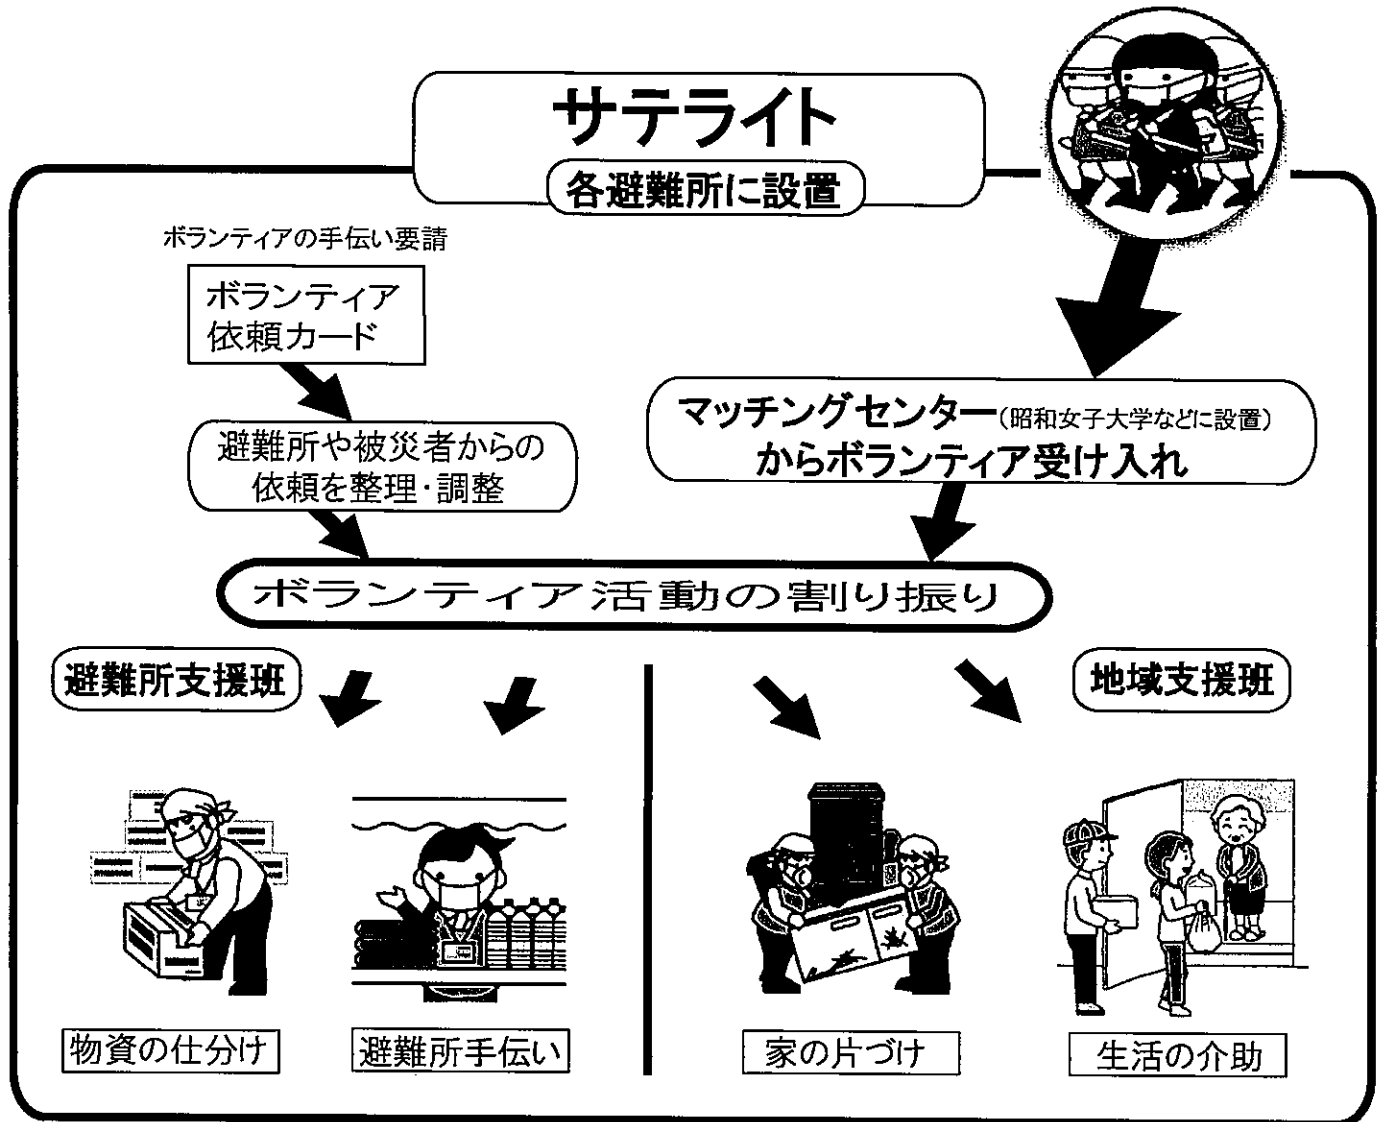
サテライト
各避難所に設置

ボランティアの手伝い要請

ボランティア依頼カード

避難所や被災者からの依頼を整理・調整

マッチングセンター(昭和女子大学などに設置)
からボランティア受け入れ

ボランティア活動の割り振り

避難所支援班

地域支援班

物資の仕分け

避難所手伝い

家の片づけ

生活の介助